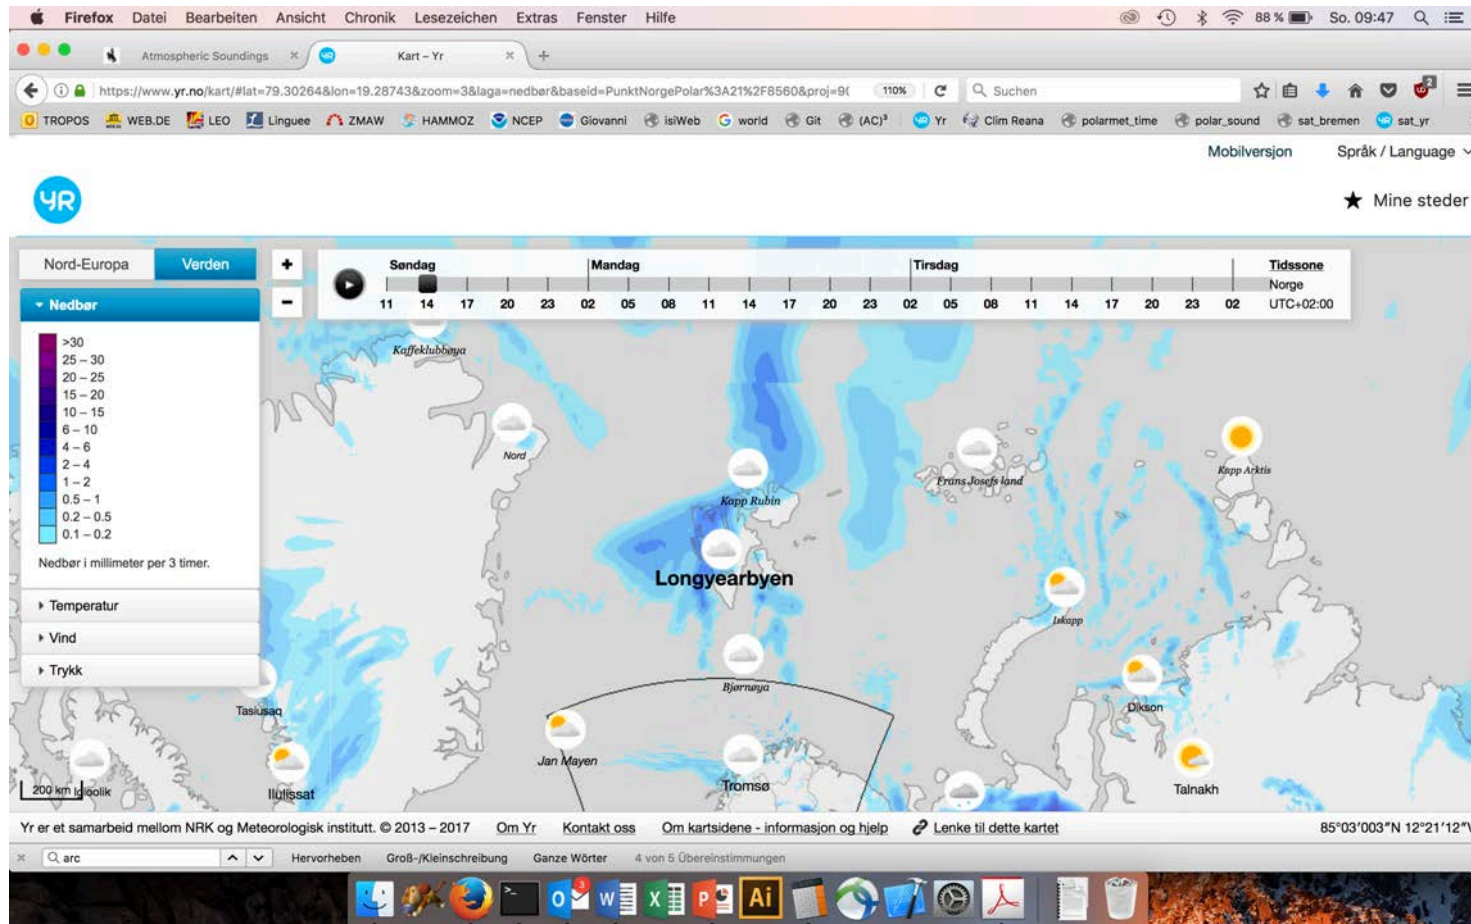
Firefox Datei Bearbeiten Ansicht Chronik Lesezeichen Extras Fenster Hilfe 88 % So. 09:47

Atmospheric Soundings ×
Kart – Yr ×
+

https://www.yr.no/kart/#lat=79.30264&lon=19.28743&zoom=3&laga=nedbør&baseid=PunktNorgePolar%3A21%2F8560&proj=9( 110% Suchen

TROPOS WEB.DE LEO Linguee ZMAW HAMMOZ NCEP Giovanni isiWeb world Git (AC)³ Yr Clim Reana polarmet_time polar_sound sat_bremen sat_yr

Mobilversjon Språk / Language

YR

★ Mine steder

Nord-Europa Verden
+
−
Nedbør

| Søndag | | | | | Mandag | | | | | | | | Tirsdag | | | | | | | | | Tidssone |
|---|---|---|---|---|---|---|---|---|---|---|---|---|---|---|---|---|---|---|---|---|---|---|
| 11 | 14 | 17 | 20 | 23 | 02 | 05 | 08 | 11 | 14 | 17 | 20 | 23 | 02 | 05 | 08 | 11 | 14 | 17 | 20 | 23 | 02 | Norge UTC+02:00 |

>30
25 – 30
20 – 25
15 – 20
10 – 15
6 – 10
4 – 6
2 – 4
1 – 2
0.5 – 1
0.2 – 0.5
0.1 – 0.2

Nedbør i millimeter per 3 timer.

Temperatur
Vind
Trykk

Kaffeklubbøya
Nord
Kapp Rubin
Frans Josefs land
Kapp Arktis
Longyearbyen
Iskapp
Bjørnøya
Dikson
Tasiusaq
Jan Mayen
Tromsø
Talnakh
200 km
Igloolik
Ilulissat

Yr er et samarbeid mellom NRK og Meteorologisk institutt. © 2013 – 2017 Om Yr Kontakt oss Om kartsidene - informasjon og hjelp Lenke til dette kartet 85°03'003"N 12°21'12"

arc Hervorheben Groß-/Kleinschreibung Ganze Wörter 4 von 5 Übereinstimmungen